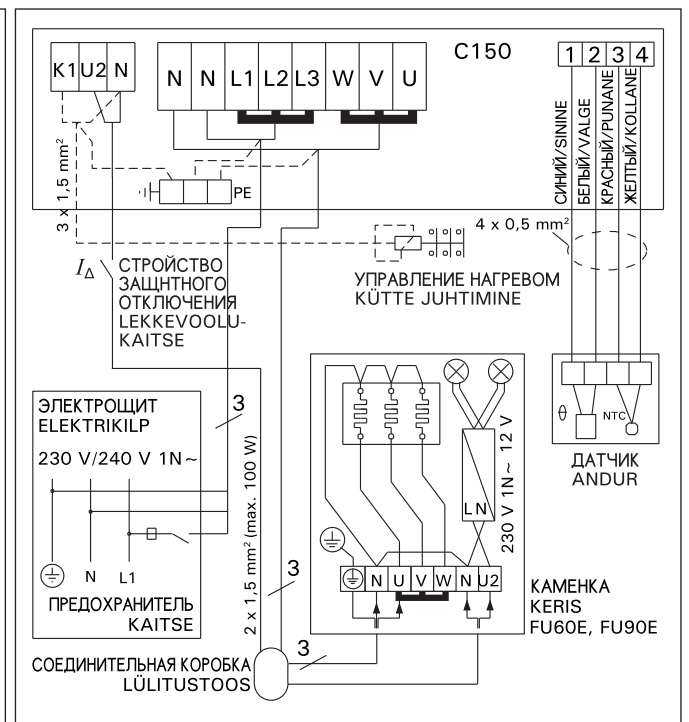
K1 U2 N

N N L1 L2 L3 W V U

C150

1 2 3 4

СИНИЙ/SININE
БЕЛЫЙ/VALGE
КРАСНЫЙ/PUNANE
ЖЕЛТЫЙ/KOLLANE

3 x 1,5 mm²

PE

4 x 0,5 mm²

$I_\Delta$ СТРОЙСТВО ЗАЩНТНОГО ОТКЛЮЧЕНИЯ LEKKEVOOLU-KAITSE

УПРАВЛЕНИЕ НАГРЕВОМ
KÜTTE JUHTIMINE

ЭЛЕКТРОЩИТ
ELEKTRIKILP

3

230 V/240 V 1N~

N L1

ПРЕДОХРАНИТЕЛЬ
KAITSE

2 x 1,5 mm² (max. 100 W)

3

230 V 1N~ 12 V

L N

N U V W N U2

NTC

ДАТЧИК
ANDUR

КАМЕНКА
KERIS
FU60E, FU90E

3

СОЕДИНИТЕЛЬНАЯ КОРОБКА
LÜLITUSTOOS